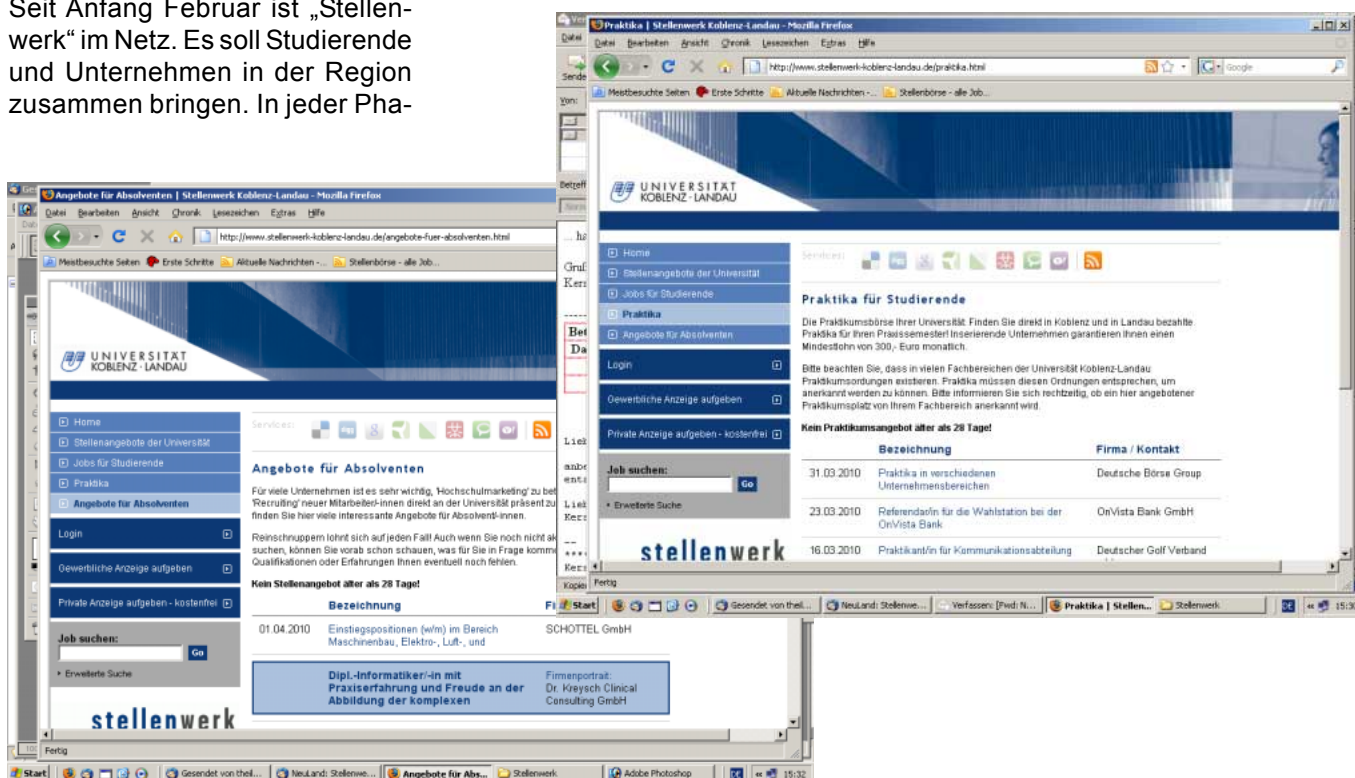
Seit Anfang Februar ist „Stellenwerk" im Netz. Es soll Studierende und Unternehmen in der Region zusammen bringen. In jeder Pha-

Praktika | Stellenwerk Koblenz-Landau - Mozilla Firefox
Datei Bearbeiten Ansicht Chronik Lesezeichen Extras Hilfe
http://www.stellenwerk-koblenz-landau.de/praktika.html
Meistbesuchte Seiten Erste Schritte Aktuelle Nachrichten -... Stellenbörse - alle Job...

UNIVERSITÄT KOBLENZ · LANDAU

Home
Stellenangebote der Universität
Jobs für Studierende
Praktika
Angebote für Absolventen
Login
Gewerbliche Anzeige aufgeben
Private Anzeige aufgeben - kostenfrei
Job suchen:
Go
Erweiterte Suche
stellenwerk

Services:

Praktika für Studierende

Die Praktikumsbörse Ihrer Universität. Finden Sie direkt in Koblenz und in Landau bezahlte Praktika für Ihren Praxissemester! Inserierende Unternehmen garantieren Ihnen einen Mindestlohn von 300,- Euro monatlich.

Bitte beachten Sie, dass in vielen Fachbereichen der Universität Koblenz-Landau Praktikumsordungen existieren. Praktika müssen diesen Ordnungen entsprechen, um anerkannt werden zu können. Bitte informieren Sie sich rechtzeitig, ob ein hier angebotener Praktikumsplatz von Ihrem Fachbereich anerkannt wird.

Kein Praktikumsangebot älter als 28 Tage!

| | Bezeichnung | Firma / Kontakt |
|---|---|---|
| 31.03.2010 | Praktika in verschiedenen Unternehmensbereichen | Deutsche Börse Group |
| 23.03.2010 | Referendar/in für die Wahlstation bei der OnVista Bank | OnVista Bank GmbH |
| 16.03.2010 | Praktikant/in für Kommunikationsabteilung | Deutscher Golf Verband |

Fertig
Start Gesendet von theil... NeuLand: Stellenwe... Verfassen: [Fwd: N... Praktika | Stellen... Stellenwerk 15:3

Angebote für Absolventen | Stellenwerk Koblenz-Landau - Mozilla Firefox
Datei Bearbeiten Ansicht Chronik Lesezeichen Extras Hilfe
http://www.stellenwerk-koblenz-landau.de/angebote-fuer-absolventen.html
Meistbesuchte Seiten Erste Schritte Aktuelle Nachrichten -... Stellenbörse - alle Job...

UNIVERSITÄT KOBLENZ · LANDAU

Home
Stellenangebote der Universität
Jobs für Studierende
Praktika
Angebote für Absolventen
Login
Gewerbliche Anzeige aufgeben
Private Anzeige aufgeben - kostenfrei
Job suchen:
Go
Erweiterte Suche
stellenwerk

Services:

Angebote für Absolventen

Für viele Unternehmen ist es sehr wichtig, 'Hochschulmarketing' zu bet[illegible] 'Recruiting' neuer Mitarbeiter-innen direkt an der Universität präsent zu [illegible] finden Sie hier viele interessante Angebote für Absolvent-innen.

Reinschnuppern lohnt sich auf jeden Fall! Auch wenn Sie noch nicht a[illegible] suchen, können Sie vorab schon schauen, was für Sie in Frage komm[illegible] Qualifikationen oder Erfahrungen Ihnen eventuell noch fehlen.

Kein Stellenangebot älter als 28 Tage!

| | Bezeichnung | Fi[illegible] |
|---|---|---|
| 01.04.2010 | Einstiegspositionen (w/m) im Bereich Maschinenbau, Elektro-, Luft-, und | SCHOTTEL GmbH |
| | Dipl.-Informatiker/-in mit Praxiserfahrung und Freude an der Abbildung der komplexen | Firmenportrait: Dr. Kreysch Clinical Consulting GmbH |

Fertig
Start Gesendet von theil... NeuLand: Stellenwe... Angebote für Abs... Stellenwerk Adobe Photoshop 15:32